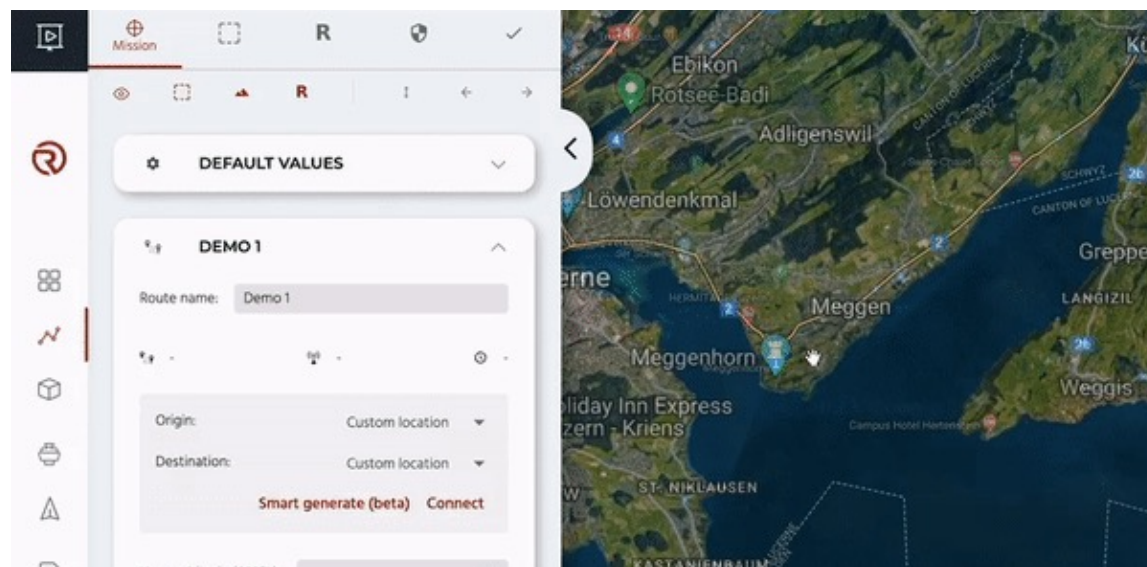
Mission

R

R

DEFAULT VALUES

DEMO 1

Route name: Demo 1

-

-

-

Origin: Custom location

Destination: Custom location

Smart generate (beta) Connect

Ebikon
Rotsee-Badi
Adligenswil
CANTON OF LUCERNE
Küssnacht
Löwendenkmal
SCHWYZ
CANTON OF LUCERNE
Greppen
erne
HERMITAGE
Meggen
LANGIZIL
Meggenhorn
Weggis
liday Inn Express
zern - Kriens
Campus Hotel Hertenstein
ST. NIKLAUSEN
KASTANIENBAUM